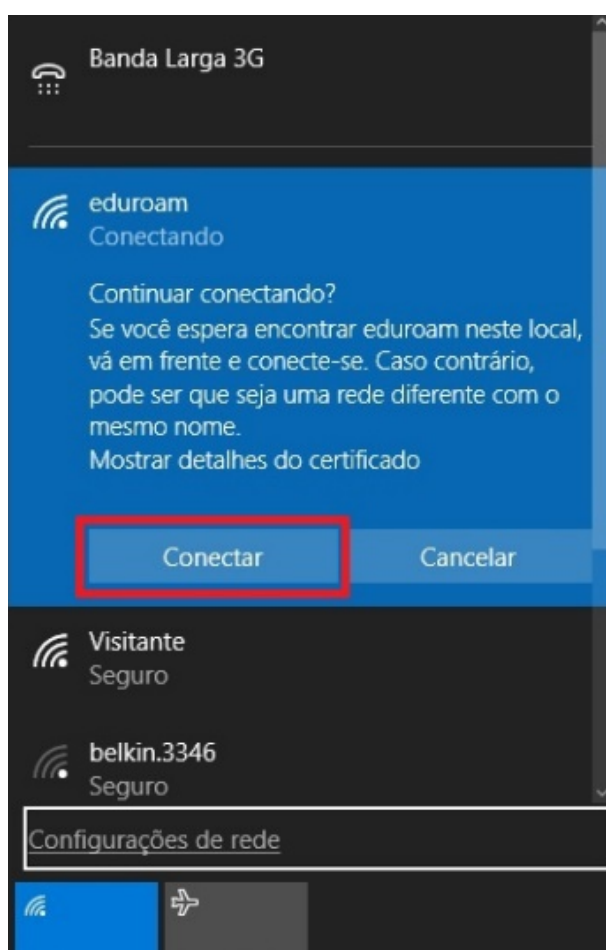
Banda Larga 3G

eduroam
Conectando

Continuar conectando?
Se você espera encontrar eduroam neste local, vá em frente e conecte-se. Caso contrário, pode ser que seja uma rede diferente com o mesmo nome.
Mostrar detalhes do certificado

Conectar
Cancelar

Visitante
Seguro

belkin.3346
Seguro

Configurações de rede